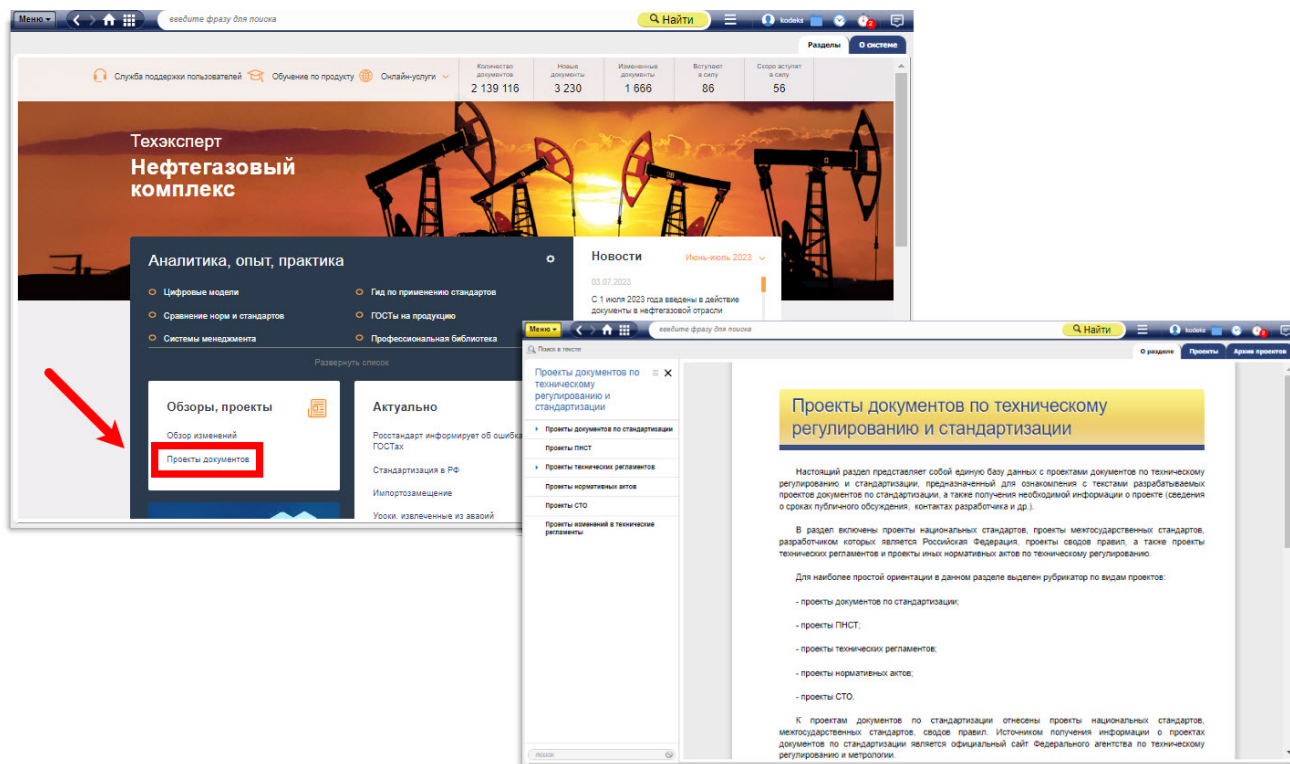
Меню ▾ введите фразу для поиска Найти kodeks 2

Разделы О системе

Служба поддержки пользователей Обучение по продукту Онлайн-услуги

| Количество документов | Новые документы | Измененные документы | Вступает в силу | Скоро вступит в силу |
|---|---|---|---|---|
| 2 139 116 | 3 230 | 1 666 | 86 | 56 |

Техэксперт
Нефтегазовый комплекс

Аналитика, опыт, практика

Цифровые модели
Сравнение норм и стандартов
Системы менеджмента
Гид по применению стандартов
ГОСТы на продукцию
Профессиональная библиотека

Развернуть список

Новости Июнь-июль 2023
03.07.2023
С 1 июля 2023 года введены в действие документы в нефтегазовой отрасли

Обзоры, проекты
Обзор изменений
Проекты документов

Актуально
Росстандарт информирует об ошибках в ГОСТах
Стандартизация в РФ
Импортозамещение
Уроки, извлеченные из аварий

Меню ▾ введите фразу для поиска Найти kodeks 2

Поиск в тексте
О разделе Проекты Архив проектов

Проекты документов по техническому регулированию и стандартизации

Проекты документов по стандартизации
Проекты ПНСТ
Проекты технических регламентов
Проекты нормативных актов
Проекты СТО
Проекты изменений в технические регламенты

поиск

Проекты документов по техническому регулированию и стандартизации

Настоящий раздел представляет собой единую базу данных с проектами документов по техническому регулированию и стандартизации, предназначенный для ознакомления с текстами разрабатываемых проектов документов по стандартизации, а также получения необходимой информации о проекте (сведения о сроках публичного обсуждения, контактах разработчика и др.).

В раздел включены проекты национальных стандартов, проекты межгосударственных стандартов, разработчиком которых является Российская Федерация, проекты сводов правил, а также проекты технических регламентов и проекты иных нормативных актов по техническому регулированию.

Для наиболее простой ориентации в данном разделе выделен рубрикатор по видам проектов:

- проекты документов по стандартизации;

- проекты ПНСТ;

- проекты технических регламентов;

- проекты нормативных актов;

- проекты СТО.

К проектам документов по стандартизации отнесены проекты национальных стандартов, межгосударственных стандартов, сводов правил. Источником получения информации о проектах документов по стандартизации является официальный сайт Федерального агентства по техническому регулированию и метрологии.